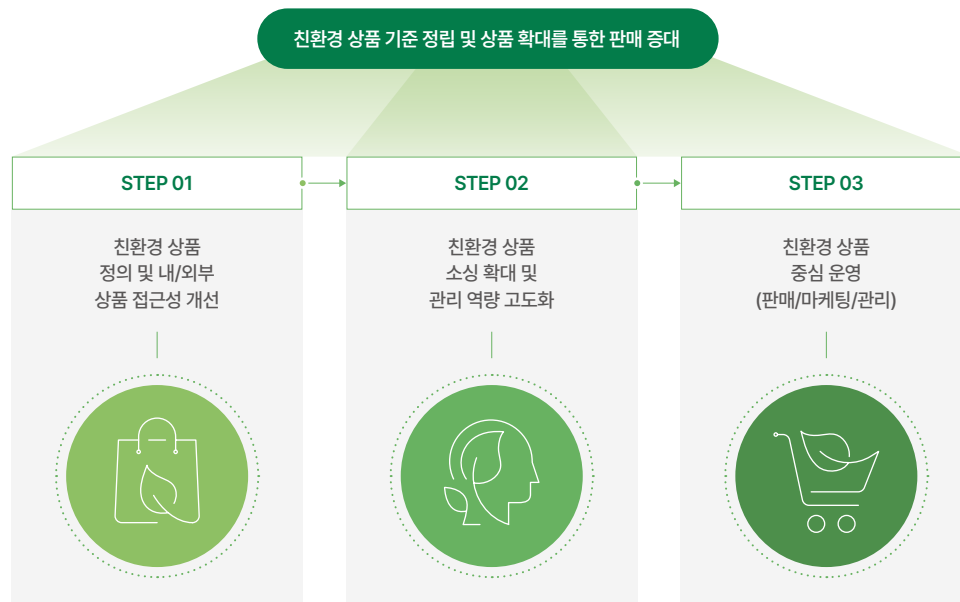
친환경 상품 기준 정립 및 상품 확대를 통한 판매 증대

STEP 01

친환경 상품 정의 및 내/외부 상품 접근성 개선

STEP 02

친환경 상품 소싱 확대 및 관리 역량 고도화

STEP 03

친환경 상품 중심 운영 (판매/마케팅/관리)